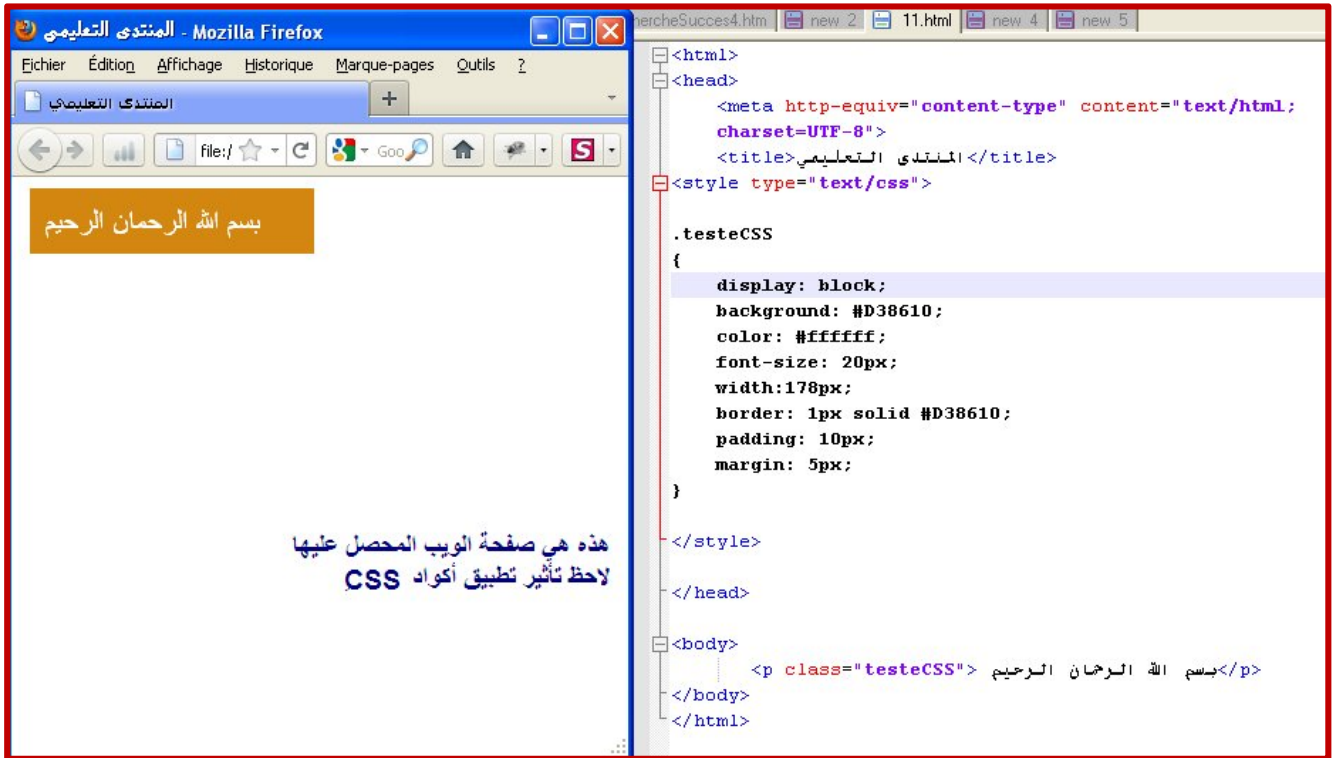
المنتدى التعليمي - Mozilla Firefox

Fichier Édition Affichage Historique Marque-pages Outils ?

المنتدى التعليمي

+

file:/

Goo

S

بسم الله الرحمان الرحيم

هذه هي صفحة الويب المحصل عليها
لاحظ تأثير تطبيق أكواد CSS

ercheSucces4.htm | new 2 | 11.html | new 4 | new 5

<html>
<head>
<meta http-equiv="content-type" content="text/html; charset=UTF-8">
<title>المنتدى التعليمي</title>
<style type="text/css">

.testeCSS
{
display: block;
background: #D38610;
color: #ffffff;
font-size: 20px;
width:178px;
border: 1px solid #D38610;
padding: 10px;
margin: 5px;
}

</style>

</head>

<body>
<p class="testeCSS"> بسم الله الرحمان الرحيم</p>
</body>
</html>